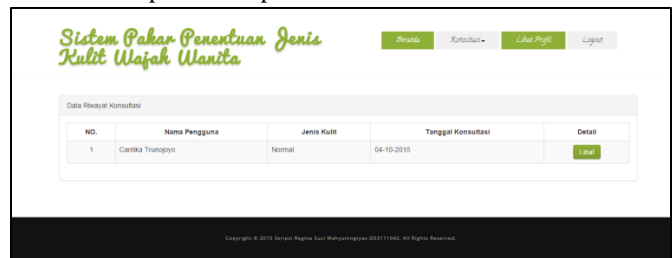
Sistem Pakar Penentuan Jenis Kulit Wajah Wanita

Beranda Konsultasi Lihat Profil Logout

Data Riwayat Konsultasi

| NO. | Nama Pengguna | Jenis Kulit | Tanggal Konsultasi | Detail |
|---|---|---|---|---|
| 1 | Cantika Trunojoyo | Normal | 04-10-2015 | Lihat |

Copyright © 2015 Skripsi Regina Suci Wahyuningtyas-D03111042. All Rights Reserved.